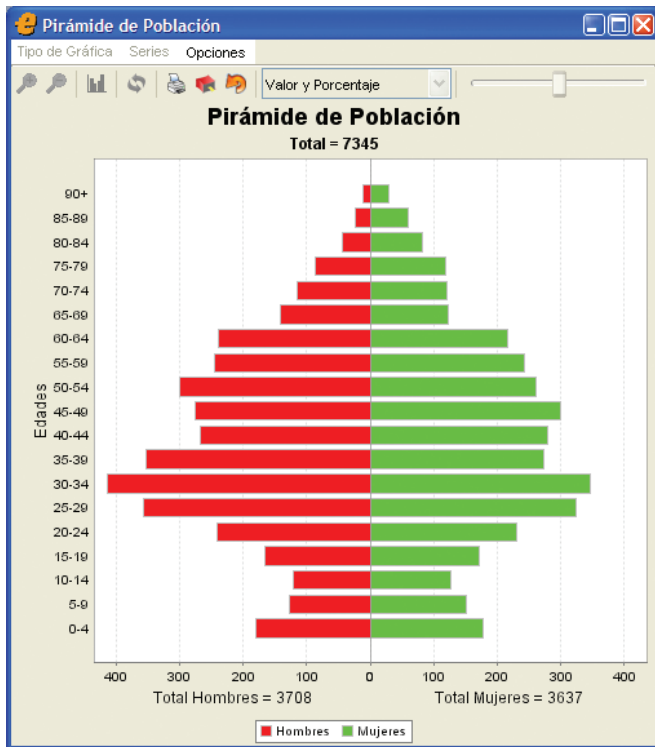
Pirámide de Población

Tipo de Gráfica Series Opciones

Valor y Porcentaje

Pirámide de Población
Total = 7345

Edades

90+
85-89
80-84
75-79
70-74
65-69
60-64
55-59
50-54
45-49
40-44
35-39
30-34
25-29
20-24
15-19
10-14
5-9
0-4

400 300 200 100 0 100 200 300 400

Total Hombres = 3708
Total Mujeres = 3637

Hombres Mujeres